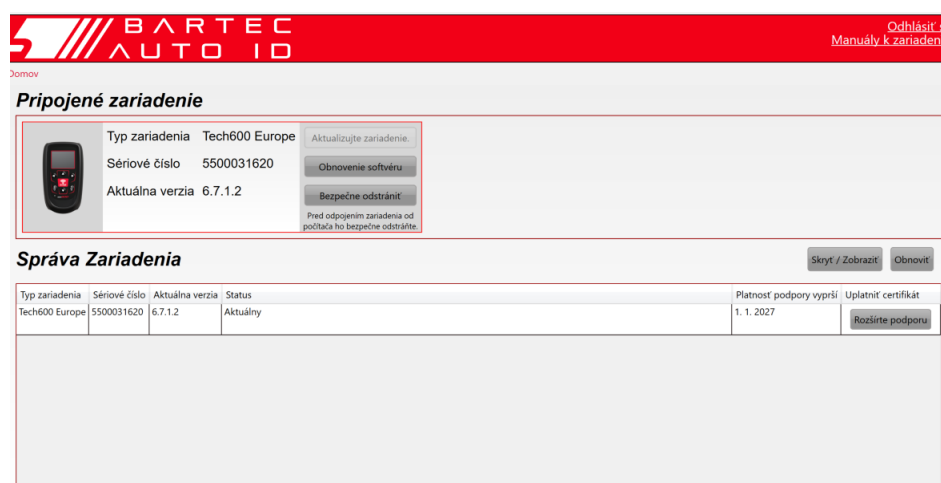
BARTEC AUTO ID

Odhlásiť
Manuály k zariaden

Domov

Pripojené zariadenie

Typ zariadenia Tech600 Europe
Sériové číslo 5500031620
Aktuálna verzia 6.7.1.2

Aktualizujte zariadenie.
Obnovenie softvéru
Bezpečne odstrániť
Pred odpojením zariadenia od počítača ho bezpečne odstráňte.

Správa Zariadenia

Skryť / Zobraziť
Obnoviť

| Typ zariadenia | Sériové číslo | Aktuálna verzia | Status | Platnosť podpory vyprší | Uplatniť certifikát |
|---|---|---|---|---|---|
| Tech600 Europe | 5500031620 | 6.7.1.2 | Aktuálny | 1. 1. 2027 | Rozšírte podporu |